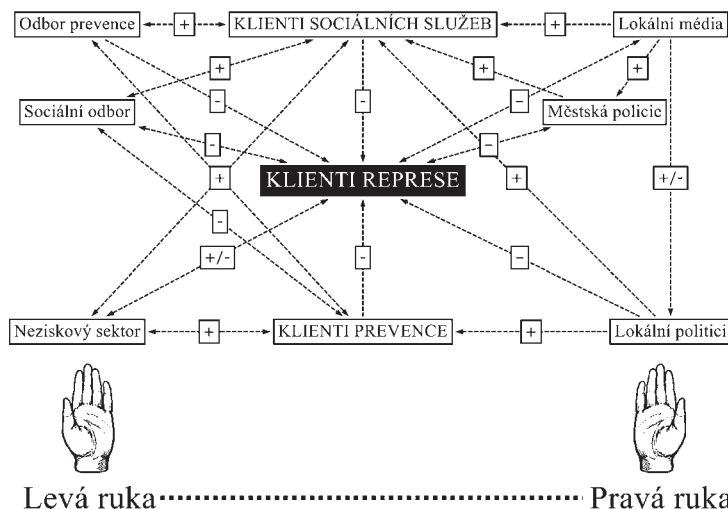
Odbor prevence + KLIENTI SOCIÁLNÍCH SLUŽEB + Lokální média

+ - - + - + 

Sociální odbor Městská policie

- -

+ KLIENTI REPRESE + +/-

- 

+/- - -

Neziskový sektor + KLIENTI PREVENCE + Lokální politici

Levá ruka Pravá ruka